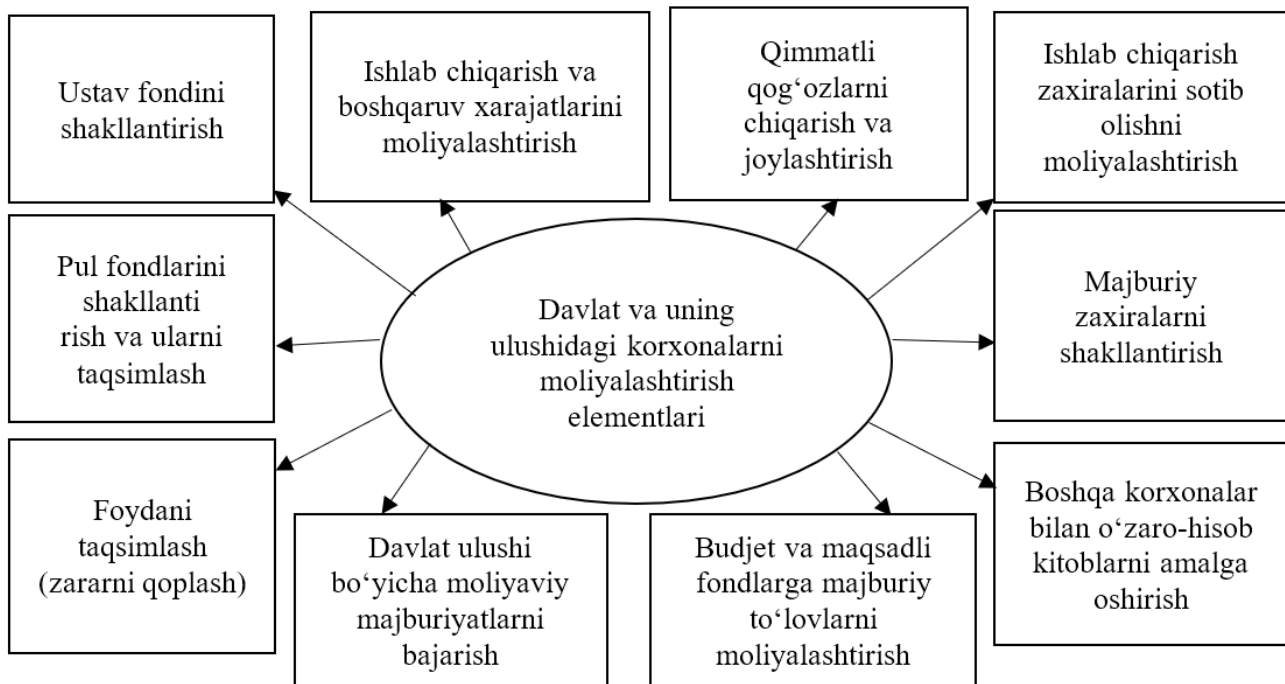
Ustav fondini shakllantirish

Ishlab chiqarish va boshqaruv xarajatlarini moliyalashtirish

Qimmatli qog‘ozlarni chiqarish va joylashtirish

Ishlab chiqarish zaxiralarini sotib olishni moliyalashtirish

Pul fondlarini shakllanti rish va ularni taqsimlash

Davlat va uning ulushidagi korxonalarni moliyalashtirish elementlari

Majburiy zaxiralarni shakllantirish

Foydani taqsimlash (zararni qoplash)

Davlat ulushi bo‘yicha moliyaviy majburiyatlarni bajarish

Budjet va maqsadli fondlarga majburiy to‘lovlarni moliyalashtirish

Boshqa korxonalar bilan o‘zaro-hisob kitoblarni amalga oshirish